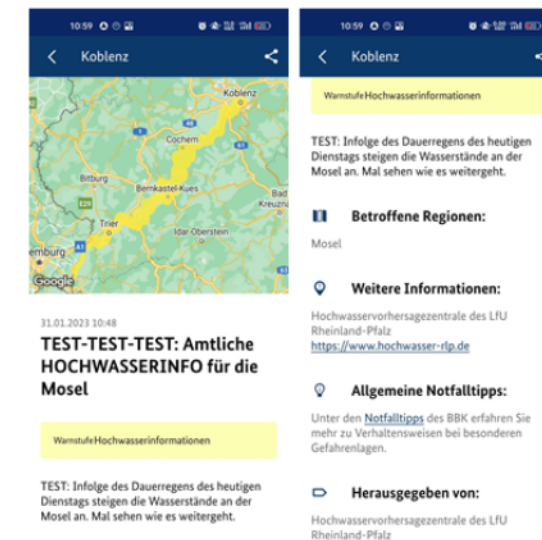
10:59

Koblenz

Koblenz
Cochem
Bitburg
Bernkastel-Kues
Bad Kreuzna
Trier
Idar-Oberstein
emburg
Google

31.01.2023 10:48

TEST-TEST-TEST: Amtliche HOCHWASSERINFO für die Mosel

Warnstufe Hochwasserinformationen

TEST: Infolge des Dauerregens des heutigen Dienstags steigen die Wasserstände an der Mosel an. Mal sehen wie es weitergeht.

10:59

Koblenz

Warnstufe Hochwasserinformationen

TEST: Infolge des Dauerregens des heutigen Dienstags steigen die Wasserstände an der Mosel an. Mal sehen wie es weitergeht.

Betroffene Regionen:

Mosel

Weitere Informationen:

Hochwasservorhersagezentrale des LfU Rheinland-Pfalz
https://www.hochwasser-rlp.de

Allgemeine Notfalltipps:

Unter den Notfalltipps des BBK erfahren Sie mehr zu Verhaltensweisen bei besonderen Gefahrenlagen.

Herausgegeben von:

Hochwasservorhersagezentrale des LfU Rheinland-Pfalz